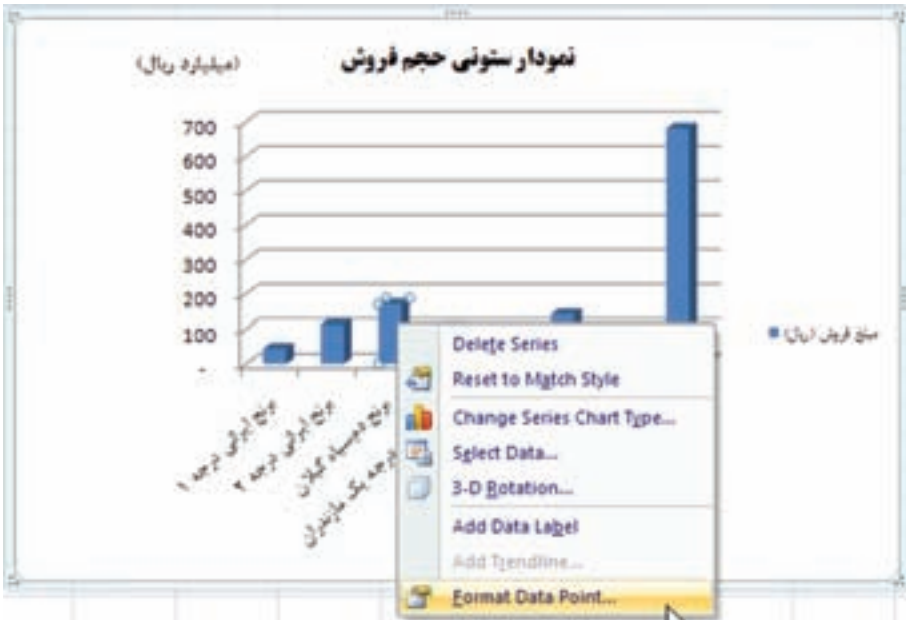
نمودار ستونی حجم فروش

(میلیارد ریال)

700
600
500
400
300
200
100
-

برنج ایرانی درجه ۱
برنج ایرانی درجه ۲
برنج دمسیاه گیلان
برنج درجه یک مازندران

مبلغ فروش (ریال)

Delete Series
Reset to Match Style
Change Series Chart Type...
Select Data...
3-D Rotation...
Add Data Label
Add Trendline...
Format Data Point...